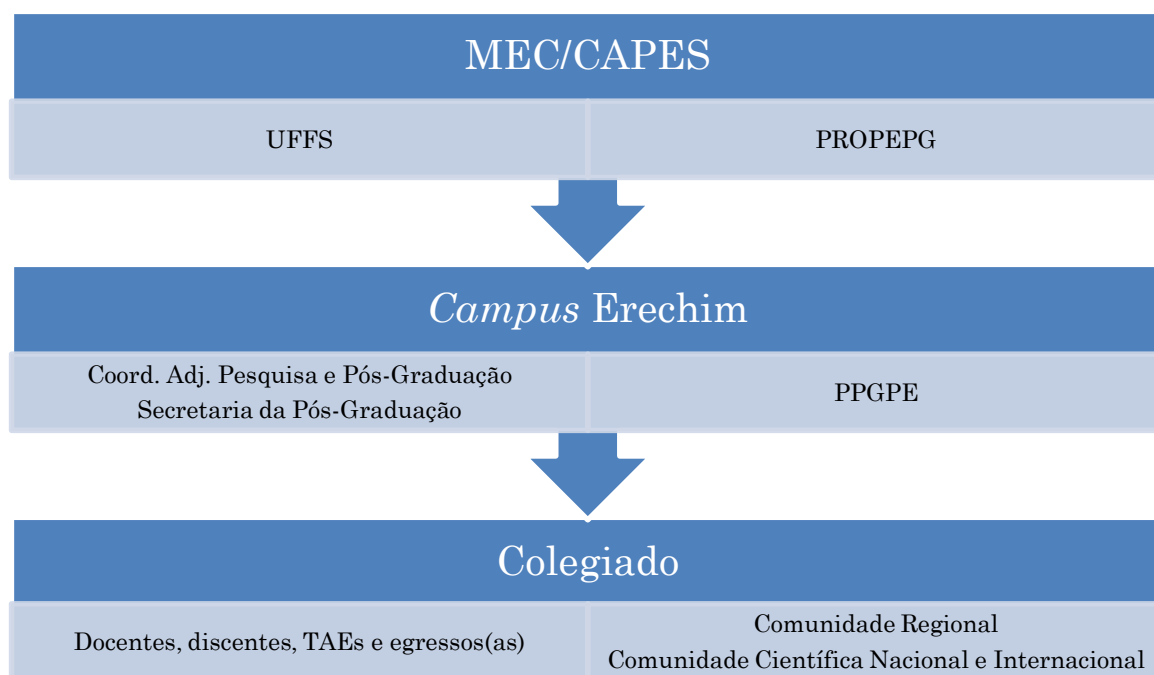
MEC/CAPES

UFFS

PROPEPG

Campus Erechim

Coord. Adj. Pesquisa e Pós-Graduação
Secretaria da Pós-Graduação

PPGPE

Colegiado

Docentes, discentes, TAEs e egressos(as)

Comunidade Regional
Comunidade Científica Nacional e Internacional